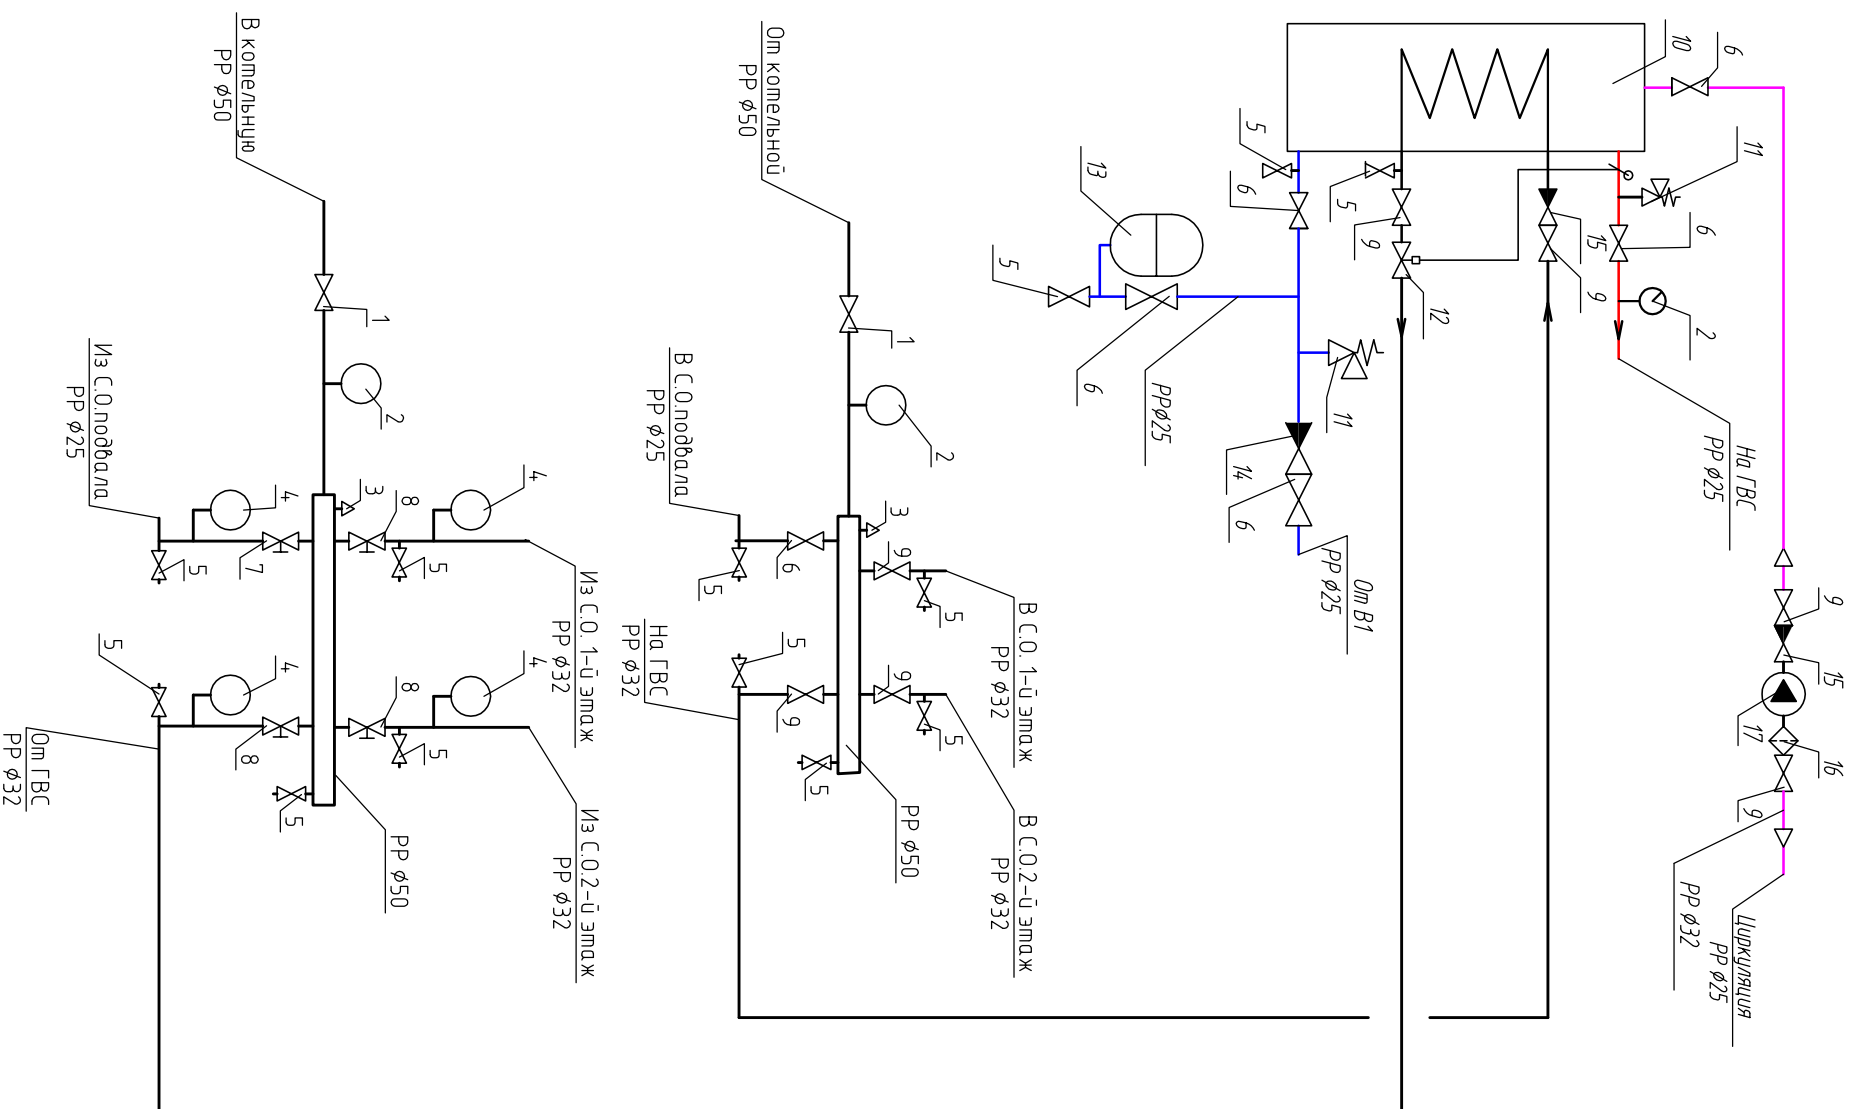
В котельную
PP ϕ50

От котельной
PP ϕ50

10
6
5
6
13
5
9
5
11
15
6
5
6
PPϕ25
12
9
2
11
14
6
От В1
PP ϕ25
На ГВС
PP ϕ25

1
2
1
2
Из С.О.подвала
PP ϕ25
В С.О.подвала
PP ϕ25
3
4
8
4
4
3
5
7
5
9
6
5
Из С.О. 1-й этаж
PP ϕ32
В С.О. 1-й этаж
PP ϕ32
5
На ГВС
PP ϕ32
9
15
17
16
9
5
4
8
4
9
8
9
5
5
5
От ГВС
PP ϕ32
5
5
PP ϕ50
PP ϕ50
Из С.О.2-й этаж
PP ϕ32
В С.О.2-й этаж
PP ϕ32
PP ϕ32
Циркуляция
PP ϕ25